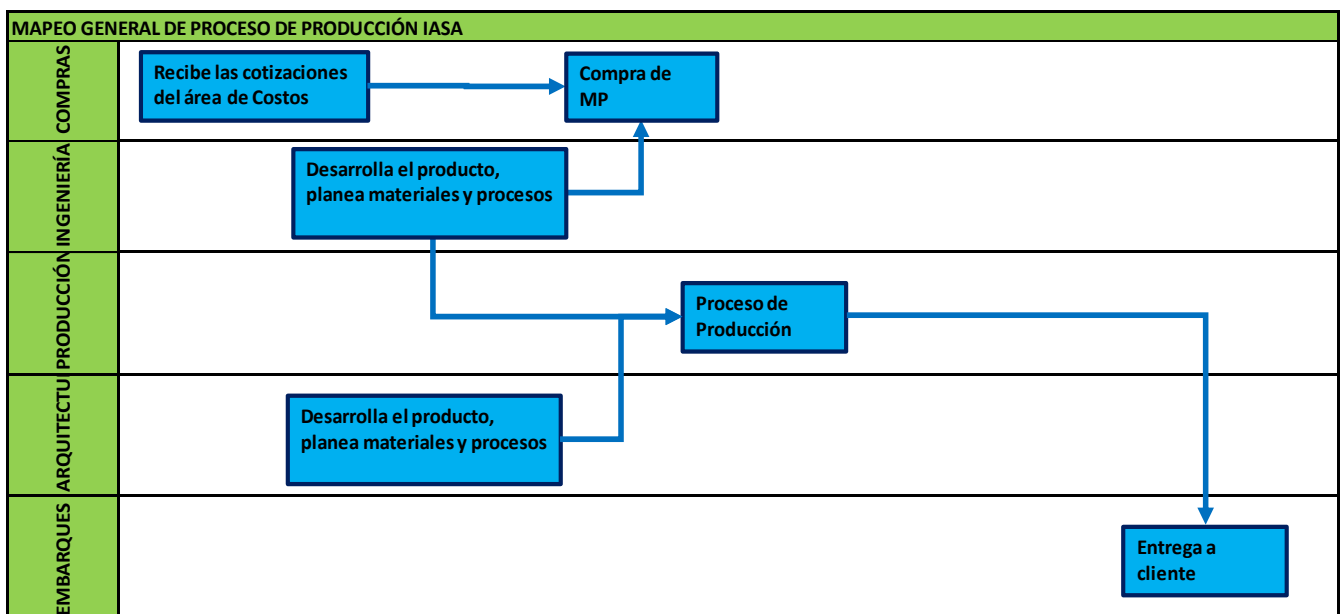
MAPEO GENERAL DE PROCESO DE PRODUCCIÓN IASA

COMPRAS

Recibe las cotizaciones del área de Costos

Compra de MP

INGENIERÍA

Desarrolla el producto, planea materiales y procesos

PRODUCCIÓN

Proceso de Producción

ARQUITECTU

Desarrolla el producto, planea materiales y procesos

EMBARQUES

Entrega a cliente